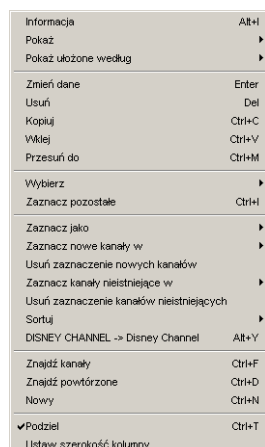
Informacja Alt+I
Pokaż
Pokaż ułożone według

Zmień dane Enter
Usuń Del
Kopiuj Ctrl+C
Wklej Ctrl+V
Przesuń do Ctrl+M

Wybierz
Zaznacz pozostałe Ctrl+I

Zaznacz jako
Zaznacz nowe kanały w
Usuń zaznaczenie nowych kanałów
Zaznacz kanały nieistniejące w
Usuń zaznaczenie kanałów nieistniejących
Sortuj
DISNEY CHANNEL -> Disney Channel Alt+Y

Znajdź kanały Ctrl+F
Znajdź powtórzone Ctrl+D
Nowy Ctrl+N

✔Podziel Ctrl+T
Ustaw szerokość kolumny